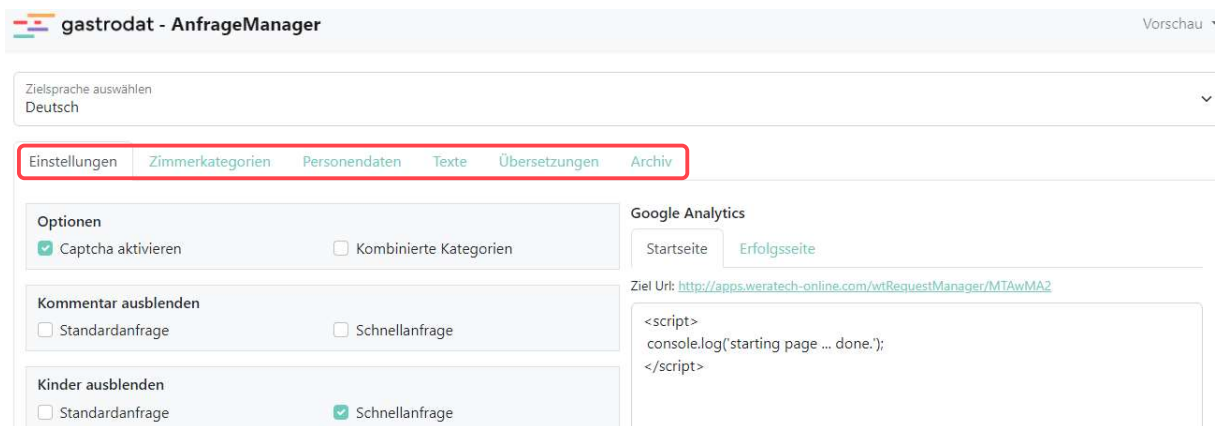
gastrodat - AnfrageManager

Vorschau

Zielsprache auswählen
Deutsch

Einstellungen Zimmerkategorien Personendaten Texte Übersetzungen Archiv

Optionen
Captcha aktivieren
Kombinierte Kategorien

Kommentar ausblenden
Standardanfrage
Schnellanfrage

Kinder ausblenden
Standardanfrage
Schnellanfrage

Google Analytics
Startseite Erfolgsseite

Ziel Url: http://apps.weratech-online.com/wtRequestManager/MTAwMA2

<script>
console.log('starting page ... done.');
</script>